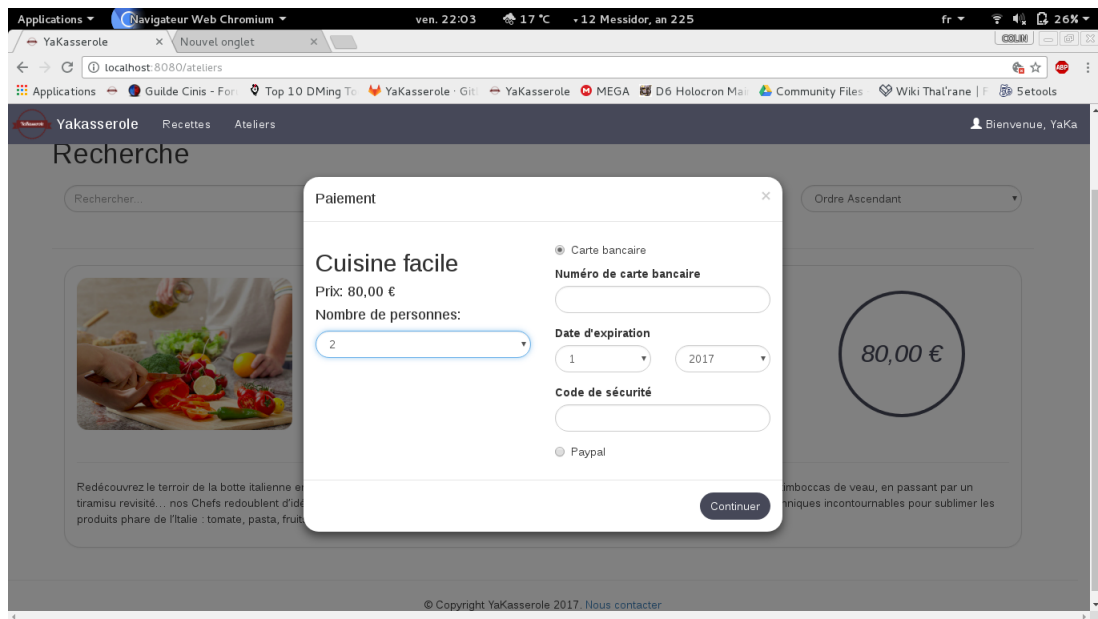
Applications ▾ Navigateur Web Chromium ▾ ven. 22:03 17 °C ◦12 Messidor, an 225 fr ▾ 26% ▾

YaKasserole × Nouvel onglet × COLIN

localhost:8080/ateliers

Applications Guilde Cinis - For Top 10 DMing To YaKasserole · Git YaKasserole MEGA D6 Holocron Mai Community Files Wiki Thal'rane | Setools

Yakasserole Recettes Ateliers Bienvenue, YaKa

Recherche

Rechercher... Ordre Ascendant

Paiement ×

Cuisine facile
Prix: 80,00 €
Nombre de personnes:
2

Carte bancaire
Numéro de carte bancaire
Date d'expiration
1 2017
Code de sécurité
Paypal

Continuer

80,00 €

Redécouvrez le terroir de la botte italienne e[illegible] tiramisu revisité… nos Chefs redoublent d'idé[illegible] produits phare de l'Italie : tomate, pasta, fruit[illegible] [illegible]mboccas de veau, en passant par un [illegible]nniques incontournables pour sublimer les

© Copyright YaKasserole 2017. Nous contacter